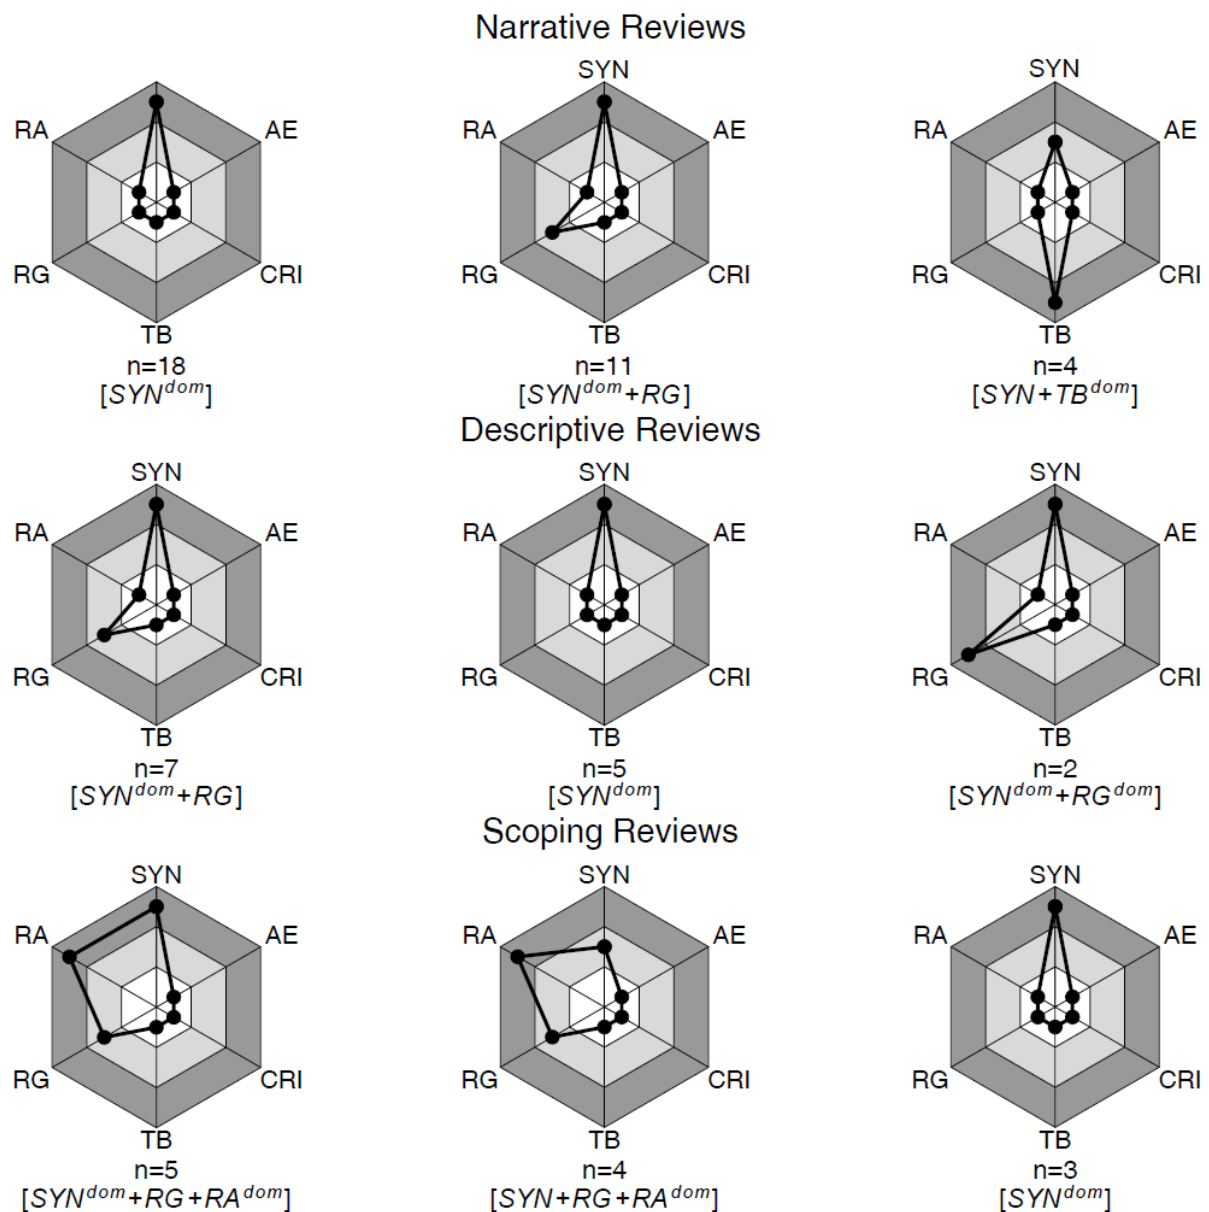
Narrative Reviews

RA
AE
RG
CRI
TB
n=18
[$SYN^{dom}$]

SYN
RA
AE
RG
CRI
TB
n=11
[$SYN^{dom}+RG$]

SYN
RA
AE
RG
CRI
TB
n=4
[$SYN+TB^{dom}$]

Descriptive Reviews

SYN
RA
AE
RG
CRI
TB
n=7
[$SYN^{dom}+RG$]

SYN
RA
AE
RG
CRI
TB
n=5
[$SYN^{dom}$]

SYN
RA
AE
RG
CRI
TB
n=2
[$SYN^{dom}+RG^{dom}$]

Scoping Reviews

SYN
RA
AE
RG
CRI
TB
n=5
[$SYN^{dom}+RG+RA^{dom}$]

SYN
RA
AE
RG
CRI
TB
n=4
[$SYN+RG+RA^{dom}$]

SYN
RA
AE
RG
CRI
TB
n=3
[$SYN^{dom}$]